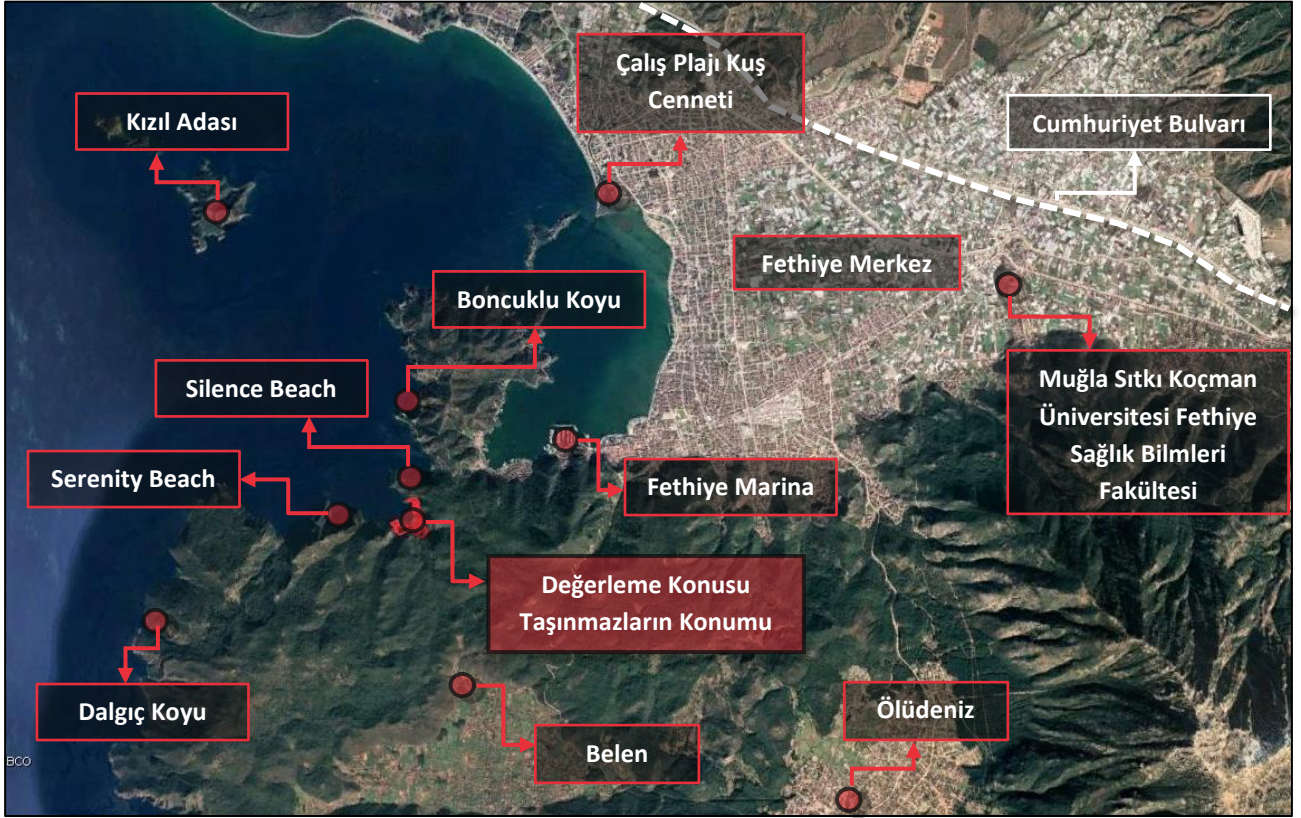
Çalış Plajı Kuş Cenneti

Kızıl Adası

Cumhuriyet Bulvarı

Fethiye Merkez

Boncuklu Koyu

Silence Beach

Muğla Sıtkı Koçman Üniversitesi Fethiye Sağlık Bilmleri Fakültesi

Serenity Beach

Fethiye Marina

Değerleme Konusu Taşınmazların Konumu

Dalgıç Koyu

Ölüdeniz

Belen

BCO